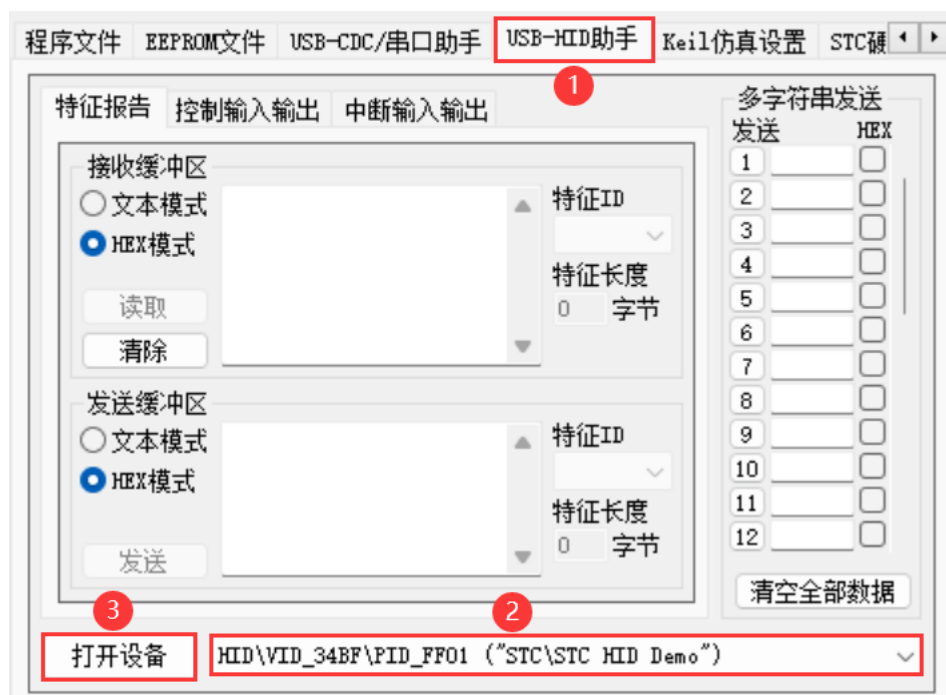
程序文件 EEPROM文件 USB-CDC/串口助手 USB-HID助手 Keil仿真设置 STC硬

1

特征报告 控制输入输出 中断输入输出

接收缓冲区
文本模式
HEX模式
读取
清除
特征ID
特征长度
0 字节

发送缓冲区
文本模式
HEX模式
发送
特征ID
特征长度
0 字节

多字符串发送
发送 HEX
1
2
3
4
5
6
7
8
9
10
11
12
清空全部数据

3 2

打开设备
HID\VID_34BF\PID_FF01 ("STC\STC HID Demo")